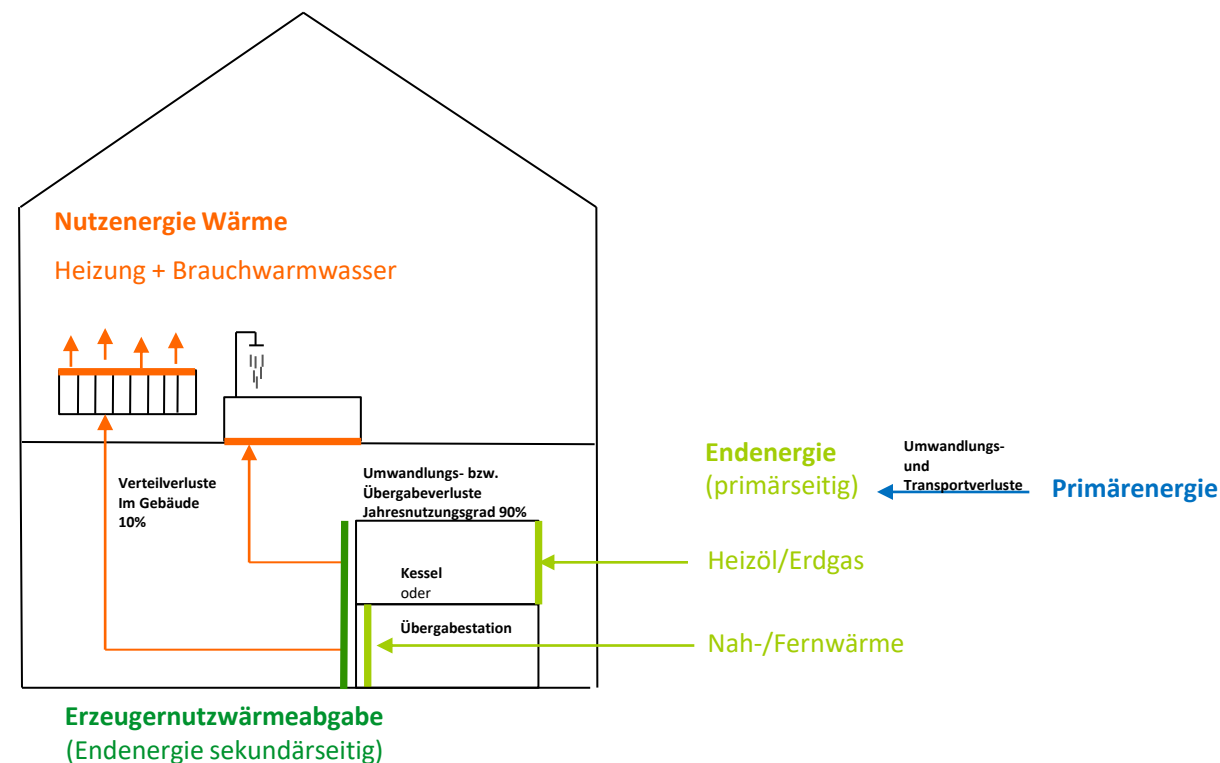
Nutzenergie Wärme

Heizung + Brauchwarmwasser

Verteilverluste
Im Gebäude
10%

Umwandlungs- bzw.
Übergabeverluste
Jahresnutzungsgrad 90%

Kessel
oder

Übergabestation

Endenergie
(primärseitig)

Umwandlungs-
und
Transportverluste

Primärenergie

Heizöl/Erdgas

Nah-/Fernwärme

Erzeugernutzwärmeabgabe
(Endenergie sekundärseitig)